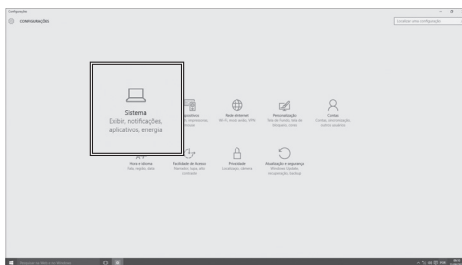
Configurações

CONFIGURAÇÕES

Localizar uma configuração

Sistema
Exibir, notificações, aplicativos, energia

Dispositivos
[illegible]

Rede e Internet
Wi-Fi, modo avião, VPN

Personalização
Tela de fundo, tela de bloqueio, cores

Contas
Contas, sincronização, outras pessoas

Hora e idioma
Fala, região, data

Facilidade de Acesso
Narrador, lupa, alto contraste

Privacidade
Localização, câmera

Atualização e segurança
Windows Update, recuperação, backup

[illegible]